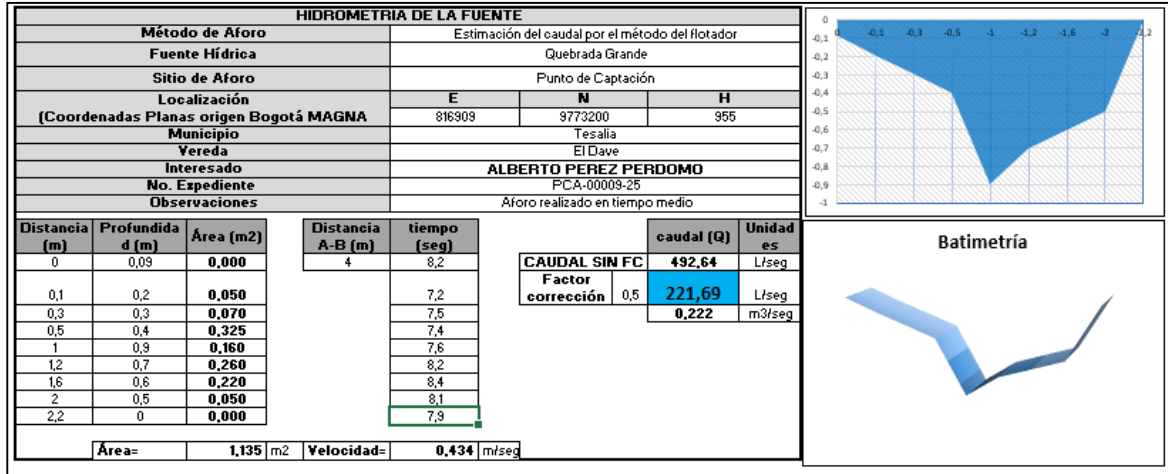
HIDROMETRIA DE LA FUENTE

| Método de Aforo | Estimación del caudal por el método del flotador | | |
|---|---|---|---|
| Fuente Hídrica | Quebrada Grande | | |
| Sitio de Aforo | Punto de Captación | | |
| Localización (Coordenadas Planas origen Bogotá MAGNA | E | N | H |
| | 816909 | 9773200 | 955 |
| Municipio | Tesalia | | |
| Vereda | El Dave | | |
| Interesado | ALBERTO PEREZ PERDOMO | | |
| No. Expediente | PCA-00009-25 | | |
| Observaciones | Aforo realizado en tiempo medio | | |

| Distancia (m) | Profundidad (m) | Área (m2) | Distancia A-B (m) | tiempo (seg) |
|---|---|---|---|---|
| 0 | 0,09 | 0,000 | 4 | 8,2 |
| 0,1 | 0,2 | 0,050 | | 7,2 |
| 0,3 | 0,3 | 0,070 | | 7,5 |
| 0,5 | 0,4 | 0,325 | | 7,4 |
| 1 | 0,9 | 0,160 | | 7,6 |
| 1,2 | 0,7 | 0,260 | | 8,2 |
| 1,6 | 0,6 | 0,220 | | 8,4 |
| 2 | 0,5 | 0,050 | | 8,1 |
| 2,2 | 0 | 0,000 | | 7,9 |

| | | caudal (Q) | Unidades |
|---|---|---|---|
| CAUDAL SIN FC | | 492,64 | L/seg |
| Factor corrección | 0,5 | 221,69 | L/seg |
| | | 0,222 | m3/seg |

Área= 1,135 m2 Velocidad= 0,434 m/seg

0 -0,1 -0,2 -0,3 -0,4 -0,5 -0,6 -0,7 -0,8 -0,9 -1
0 -0,1 -0,3 -0,5 -1 -1,2 -1,6 -2 -2,2

Batimetría